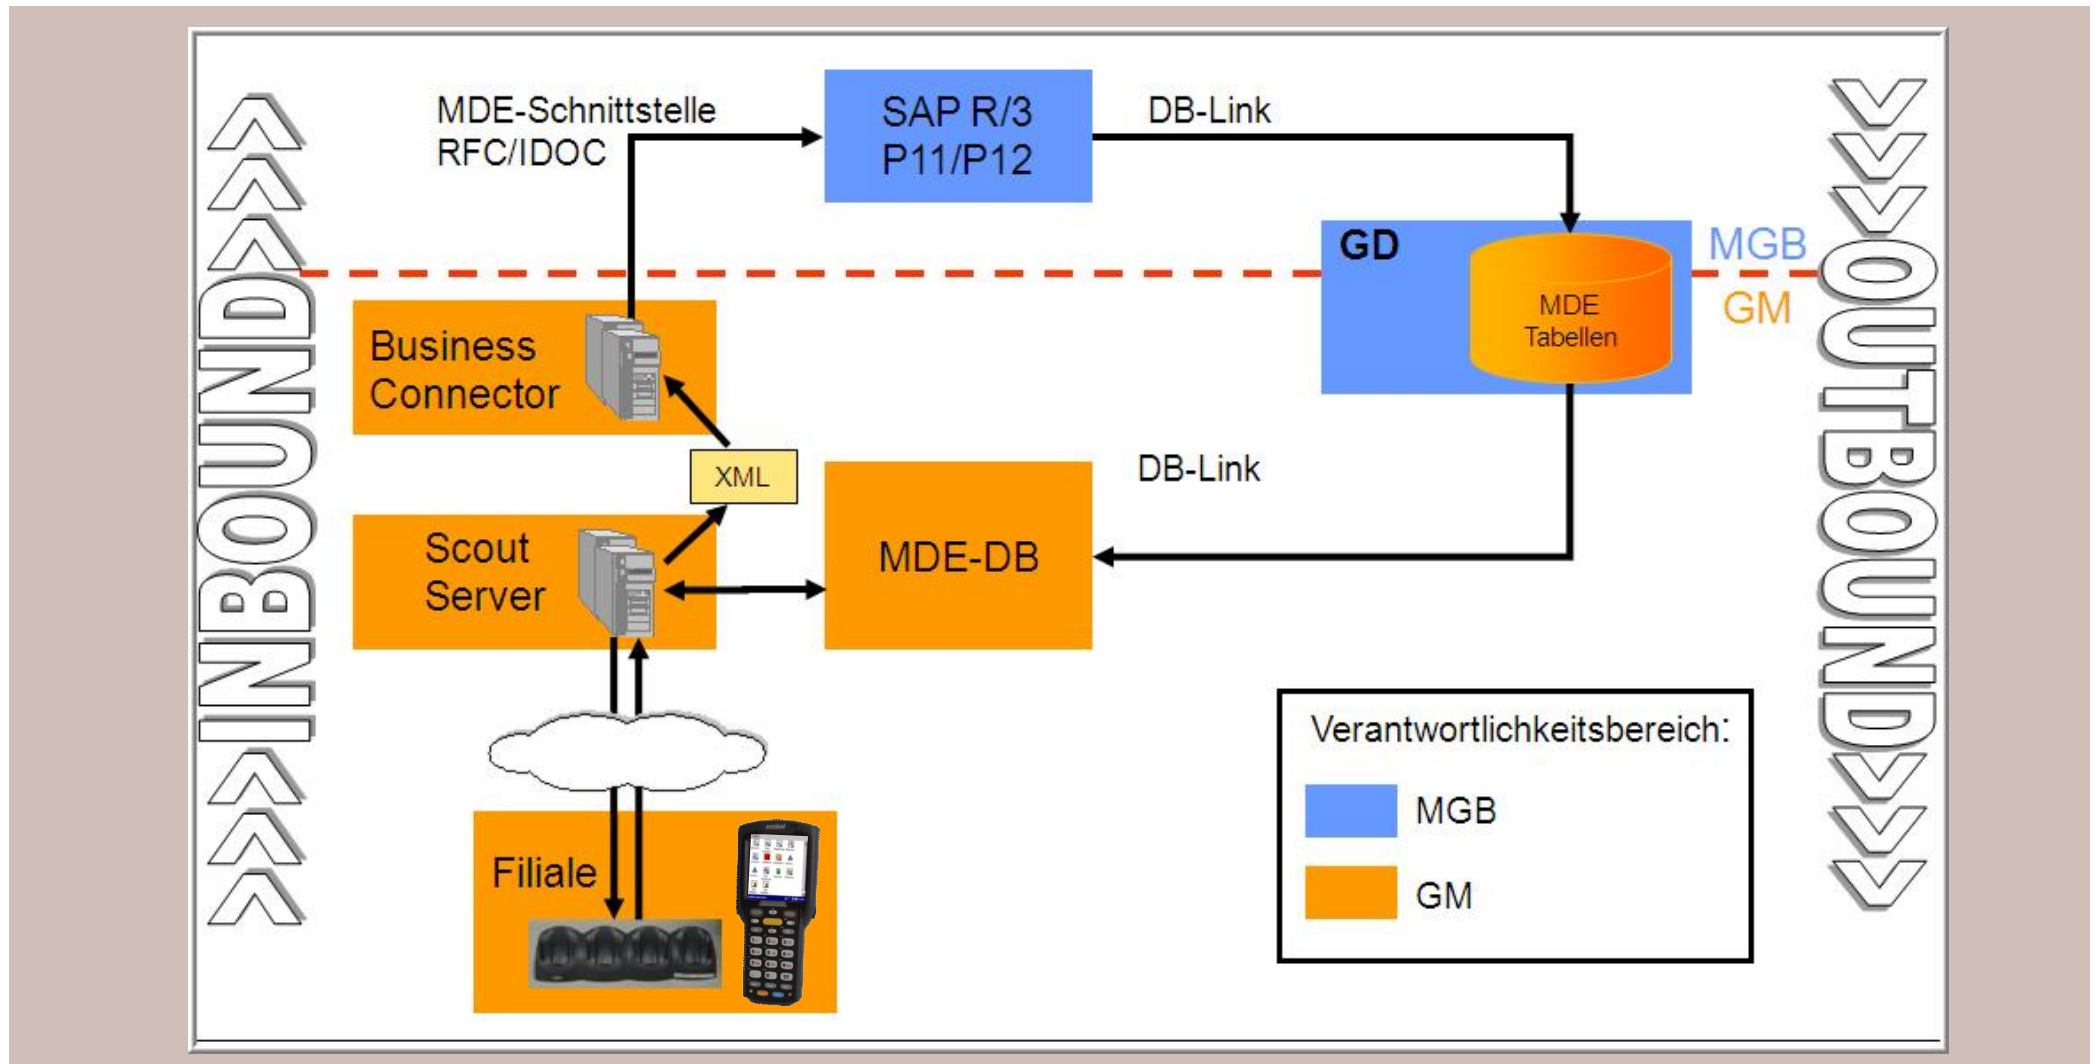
>>>INBOUND>>>

MDE-Schnittstelle
RFC/IDOC

SAP R/3
P11/P12

DB-Link

GD

MDE
Tabellen

MGB

GM

Business
Connector

XML

Scout
Server

MDE-DB

DB-Link

Filiale

Verantwortlichkeitsbereich:

MGB

GM

>>>OUTBOUND>>>